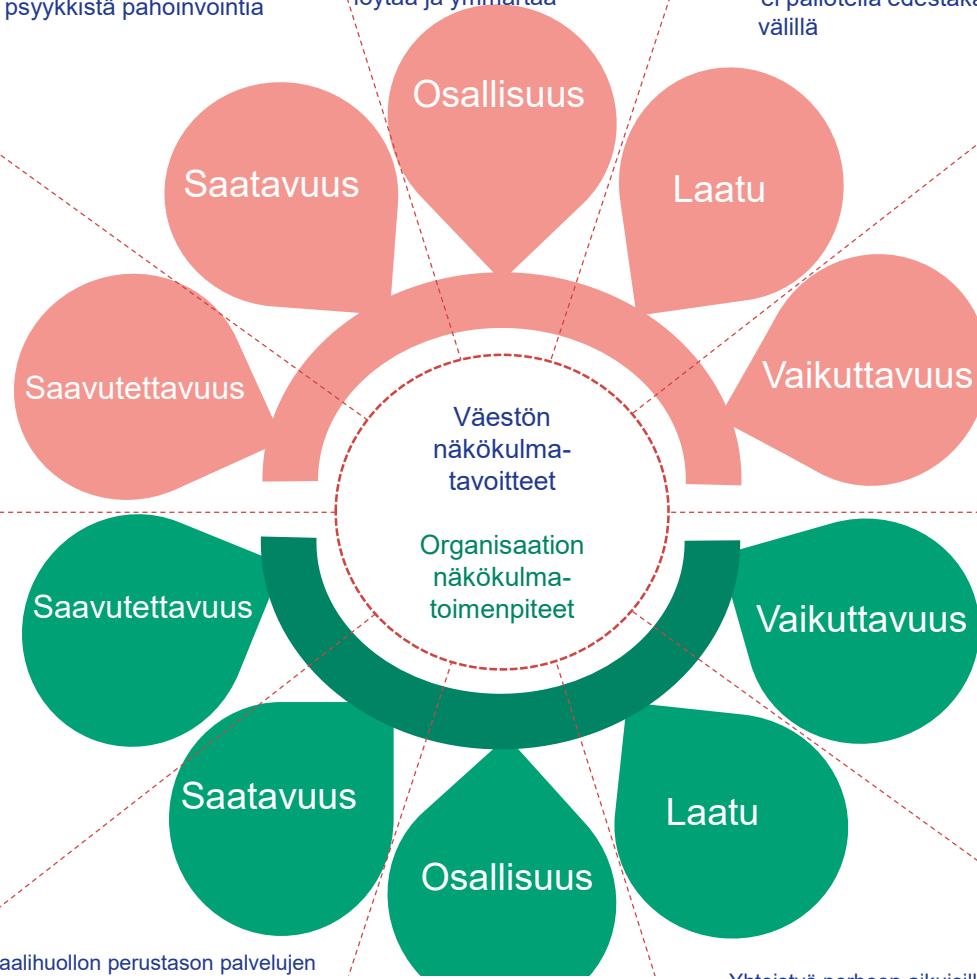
psyykkistä pahoinvointia

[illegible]

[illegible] välillä

Osallisuus

Saatavuus

Laatu

Saavutettavuus

Vaikuttavuus

Väestön näkökulma-tavoitteet

Organisaation näkökulma-toimenpiteet

Saavutettavuus

Vaikuttavuus

Saatavuus

Laatu

Osallisuus

aalihuollon perustason palvelujen

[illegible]